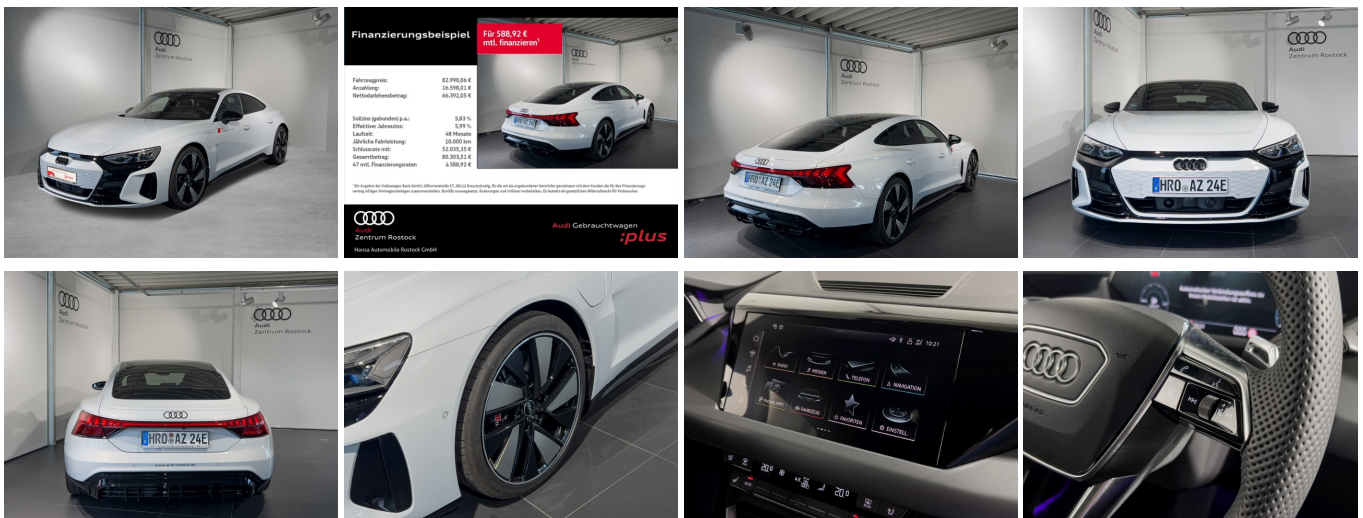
Audi
Zentrum Rostock

Finanzierungsbeispiel

Für 588,92 €
mtl. finanzieren¹

| | |
|---|---|
| Fahrzeugpreis: | 82.990,06 € |
| Anzahlung: | 16.598,01 € |
| Nettodarlehensbetrag: | 66.392,05 € |
| Sollzins (gebunden) p.a.: | 5,83 % |
| Effektiver Jahreszins: | 5,99 % |
| Laufzeit: | 48 Monate |
| Jährliche Fahrleistung: | 10.000 km |
| Schlussrate mit: | 52.035,55 € |
| Gesamtbetrag: | 80.303,51 € |
| 47 mtl. Finanzierungsraten | à 588,92 € |

¹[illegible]

Audi
Zentrum Rostock
Hansa Automobile Rostock GmbH

Audi Gebrauchtwagen
:plus

HRO AZ 24E

Audi
Zentrum Rostock

HRO AZ 24E

Audi
Zentrum Rostock

Audi
Zentrum Rostock

HRO AZ 24E

Audi
Zentrum Rostock

HRO AZ 24E

10:21
RADIO
MEDIEN
TELEFON
NAVIGATION
FAHRZEUG
FAVORITEN
EINSTELL.
20.0
20.0